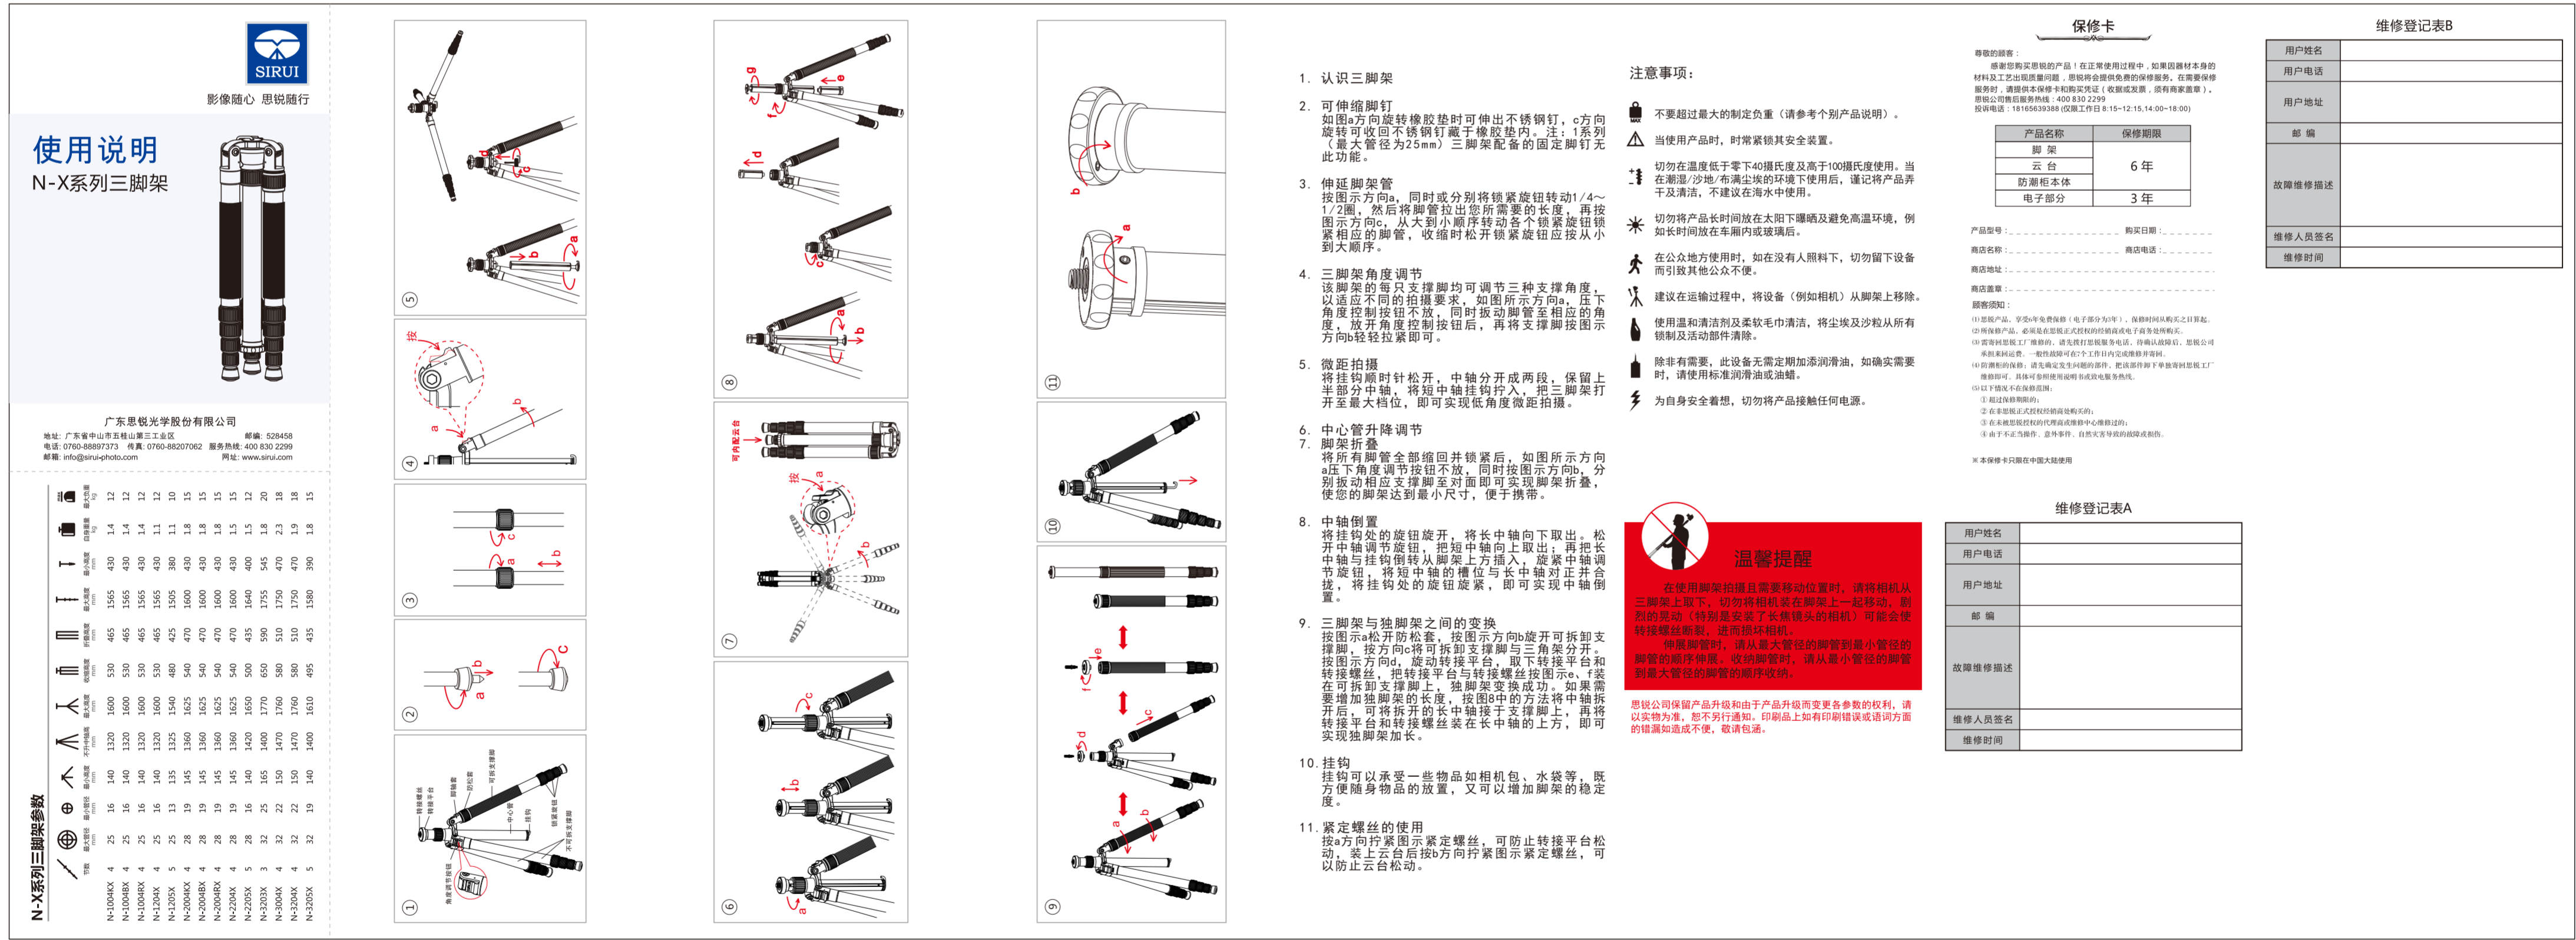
SIRUI
影像随心 思锐随行

使用说明
N-X系列三脚架

广东思锐光学股份有限公司
地址：广东省中山市五桂山第三工业区 邮编：528458
电话：0760-88897373 传真：0760-88207062 服务热线：400 830 2299
邮箱：info@sirui-photo.com 网址：www.sirui.com

N-X系列三脚架参数

| | 节数 | 最大管径 mm | 最小管径 mm | 最小高度 mm | 不升中轴高度 mm | 最大高度 mm | 收缩高度 mm | 折叠高度 mm | 最大展开 mm | 最小展开 mm | 重量 kg | 最大承重 kg |
|---|---|---|---|---|---|---|---|---|---|---|---|---|
| N-1004KX | 4 | 25 | 16 | 140 | 1320 | 1600 | 530 | 465 | 1565 | 430 | 1.4 | 12 |
| N-1004BX | 4 | 25 | 16 | 140 | 1320 | 1600 | 530 | 465 | 1565 | 430 | 1.4 | 12 |
| N-1004RX | 4 | 25 | 16 | 140 | 1320 | 1600 | 530 | 465 | 1565 | 430 | 1.4 | 12 |
| N-1204X | 4 | 25 | 16 | 140 | 1320 | 1600 | 530 | 465 | 1565 | 430 | 1.4 | 12 |
| N-1205X | 5 | 25 | 13 | 135 | 1325 | 1540 | 480 | 425 | 1505 | 380 | 1.1 | 10 |
| N-2004KX | 4 | 28 | 19 | 145 | 1360 | 1625 | 540 | 470 | 1600 | 430 | 1.8 | 15 |
| N-2004BX | 4 | 28 | 19 | 145 | 1360 | 1625 | 540 | 470 | 1600 | 430 | 1.8 | 15 |
| N-2004RX | 4 | 28 | 19 | 145 | 1360 | 1625 | 540 | 470 | 1600 | 430 | 1.8 | 15 |
| N-2204X | 4 | 28 | 19 | 145 | 1360 | 1625 | 540 | 470 | 1600 | 430 | 1.8 | 15 |
| N-2205X | 5 | 28 | 16 | 140 | 1420 | 1650 | 500 | 440 | 1640 | 400 | 1.5 | 12 |
| N-3203X | 3 | 32 | 25 | 165 | 1400 | 1770 | 650 | 590 | 1755 | 545 | 1.8 | 20 |
| N-3004X | 4 | 32 | 22 | 150 | 1470 | 1760 | 580 | 510 | 1750 | 470 | 2.3 | 18 |
| N-3204X | 4 | 32 | 22 | 150 | 1470 | 1760 | 580 | 510 | 1750 | 470 | 1.9 | 18 |
| N-3205X | 5 | 32 | 19 | 140 | 1400 | 1610 | 495 | 435 | 1580 | 390 | 1.8 | 15 |

① 角度调节按钮 转接螺丝 转接平台 脚锁套 防松套 中心管 可拆支撑脚 锁紧旋钮 不可拆支撑脚
② a b c
③ a b c
④ 按 a b
⑤ a b c d e
⑥ a b c
⑦ 可拆脚云台 按 a b
⑧ a b c d e f g
⑨ a b c d e f
⑩
⑪ a b

1. 认识三脚架
2. 可伸缩脚钉
如图a方向旋转橡胶垫时可伸出不锈钢钉，c方向旋转可收回不锈钢钉藏于橡胶垫内。注：1系列（最大管径为25mm）三脚架配备的固定脚钉无此功能。
3. 伸延脚架管
按图示方向a，同时或分别将锁紧旋钮转动1/4~1/2圈，然后将脚管拉出您所需要的长度，再按图示方向c，从大到小顺序转动各个锁紧旋钮锁紧相应的脚管，收缩时松开锁紧旋钮应按从小到大顺序。
4. 三脚架角度调节
该脚架的每只支撑脚均可调节三种支撑角度，以适应不同的拍摄要求，如图所示方向a，压下角度控制按钮不放，同时扳动脚管至相应的角度，放开角度控制按钮后，再将支撑脚按图示方向b轻轻拉紧即可。
5. 微距拍摄
将挂钩顺时针松开，中轴分开成两段，保留上半部分中轴，将短中轴挂钩拧入，把三脚架打开至最大档位，即可实现低角度微距拍摄。
6. 中心管升降调节
7. 脚架折叠
将所有脚管全部缩回并锁紧后，如图所示方向a压下角度调节按钮不放，同时按图示方向b，分别扳动相应支撑脚至对面即可实现脚架折叠，使您的脚架达到最小尺寸，便于携带。
8. 中轴倒置
将挂钩处的旋钮旋开，将长中轴向下取出。松开中轴调节旋钮，把短中轴向上取出；再把长中轴与挂钩倒转从脚架上方插入，旋紧中轴调节旋钮，将短中轴的槽位与长中轴对正并合拢，将挂钩处的旋钮旋紧，即可实现中轴倒置。
9. 三脚架与独脚架之间的变换
按图示a松开防松套，按图示方向b旋开可拆卸支撑脚，按方向c将可拆卸支撑脚与三角架分开。按图示方向d，旋动转接平台，取下转接平台和转接螺丝，把转接平台与转接螺丝按图示e、f装在可拆卸支撑脚上，独脚架变换成功。如果需要增加独脚架的长度，按图8中的方法将中轴拆开后，可将拆开的长中轴接于支撑脚上，再将转接平台和转接螺丝装在长中轴的上方，即可实现独脚架加长。
10. 挂钩
挂钩可以承受一些物品如相机包、水袋等，既方便随身物品的放置，又可以增加脚架的稳定度。
11. 紧定螺丝的使用
按a方向拧紧图示紧定螺丝，可防止转接平台松动，装上云台后按b方向拧紧图示紧定螺丝，可以防止云台松动。

注意事项：
不要超过最大的制定负重（请参考个别产品说明）。
当使用产品时，时常紧锁其安全装置。
切勿在温度低于零下40摄氏度及高于100摄氏度使用。当在潮湿/沙地/布满尘埃的环境下使用后，谨记将产品弄干及清洁，不建议在海水中使用。
切勿将产品长时间放在太阳下曝晒及避免高温环境，例如长时间放在车厢内或玻璃后。
在公众地方使用时，如在没有人照料下，切勿留下设备而引致其他公众不便。
建议在运输过程中，将设备（例如相机）从脚架上移除。
使用温和清洁剂及柔软毛巾清洁，将尘埃及沙粒从所有锁制及活动部件清除。
除非有需要，此设备无需定期加添润滑油，如确实需要时，请使用标准润滑油或油蜡。
为自身安全着想，切勿将产品接触任何电源。

温馨提醒
在使用脚架拍摄且需要移动位置时，请将相机从三脚架上取下，切勿将相机装在脚架上一起移动，剧烈的晃动（特别是安装了长焦镜头的相机）可能会使转接螺丝断裂，造成损坏相机。
伸展脚管时，请从最大管径的脚管到最小管径的脚管的顺序伸展；收纳脚管时，请从最小管径的脚管到最大管径的脚管的顺序收纳。

思锐公司保留产品升级和由于产品升级而变更各参数的权利，请以实物为准，恕不另行通知。印刷品上如有印刷错误或语词方面的错漏如造成不便，敬请包涵。

保修卡
尊敬的顾客：
感谢您购买思锐的产品！在正常使用过程中，如果因器材本身的材料及工艺出现质量问题，思锐将会提供免费的保修服务，在需要保修服务时，请提供本保修卡和购买凭证（收据或发票，须有商家盖章）。
思锐公司售后服务热线：400 830 2299
投诉电话：18165639388 (仅限工作日 8:15~12:15,14:00~18:00)

| 产品名称 | 保修期限 |
|---|---|
| 脚 架 | 6 年 |
| 云 台 | |
| 防潮柜本体 | |
| 电子部分 | 3 年 |

产品型号： 购买日期：
商店名称： 商店电话：
商店地址：
商店盖章：
顾客须知：
(1)思锐产品，享受6年免费保修（电子部分为3年），保修时间从购买之日算起。
(2)所保修产品，必须是在思锐正式授权的经销商或电子商务处所购买。
(3)需寄回思锐工厂维修的，请先找打思锐服务电话，待确认故障后，思锐公司承担来回运费，一般性故障可在7个工作日内完成维修并寄回。
(4)防潮柜的保修：请先确定发生问题的部件，把该部件卸下单独寄回思锐工厂维修即可，具体可参照使用说明书或致电服务热线。
(5)以下情况不在保修范围：
①超过保修期限的；
②在非思锐正式授权经销商处购买的；
③在未被思锐授权的代理商或维修中心维修过的；
④由于不正当操作、意外事件、自然灾害导致的故障或损伤。
※本保修卡只限在中国大陆使用

维修登记表A
| 用户姓名 | |
|---|---|
| 用户电话 | |
| 用户地址 | |
| 邮 编 | |
| 故障维修描述 | |
| 维修人员签名 | |
| 维修时间 | |

维修登记表B
| 用户姓名 | |
|---|---|
| 用户电话 | |
| 用户地址 | |
| 邮 编 | |
| 故障维修描述 | |
| 维修人员签名 | |
| 维修时间 | |